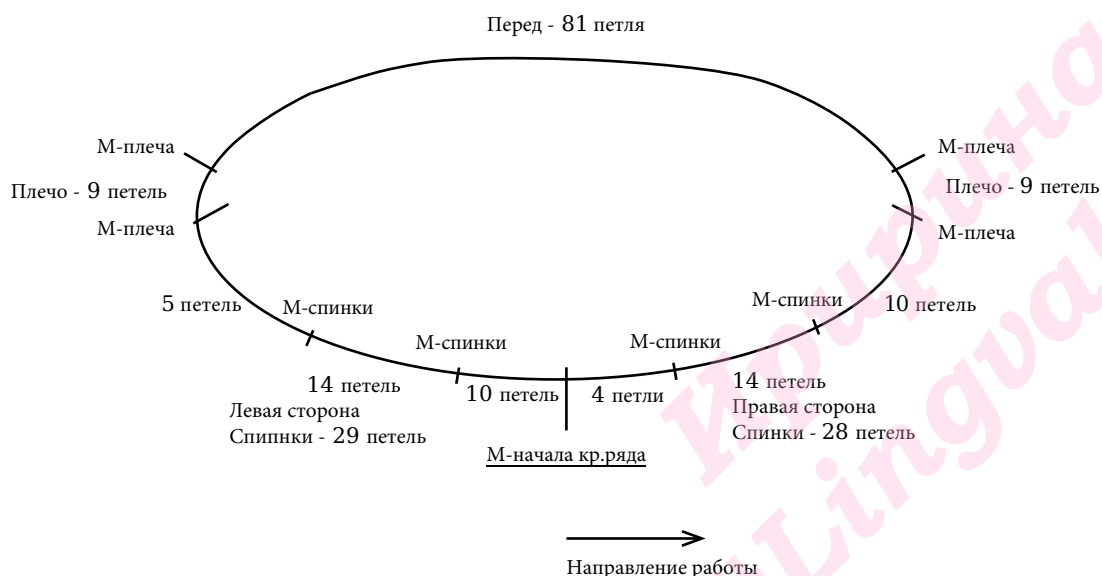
Перед - 81 петля

М-плеча
Плечо - 9 петель
М-плеча

М-плеча
Плечо - 9 петель
М-плеча

5 петель
М-спинки
М-спинки
М-спинки
М-спинки
10 петель

14 петель
Левая сторона
Спипнки - 29 петель

10 петель
4 петли

14 петель
Правая сторона
Спинки - 28 петель

М-начала кр.ряда

Направление работы

Kroupina Lingua